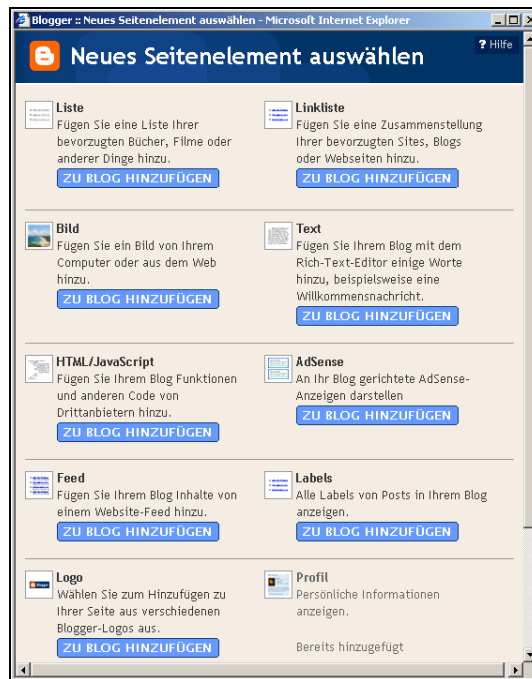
Blogger :: Neues Seitenelement auswählen - Microsoft Internet Explorer

Neues Seitenelement auswählen

? Hilfe

Liste
Fügen Sie eine Liste Ihrer bevorzugten Bücher, Filme oder anderer Dinge hinzu.
ZU BLOG HINZUFÜGEN

Linkliste
Fügen Sie eine Zusammenstellung Ihrer bevorzugten Sites, Blogs oder Webseiten hinzu.
ZU BLOG HINZUFÜGEN

Bild
Fügen Sie ein Bild von Ihrem Computer oder aus dem Web hinzu.
ZU BLOG HINZUFÜGEN

Text
Fügen Sie Ihrem Blog mit dem Rich-Text-Editor einige Worte hinzu, beispielsweise eine Willkommensnachricht.
ZU BLOG HINZUFÜGEN

HTML/JavaScript
Fügen Sie Ihrem Blog Funktionen und anderen Code von Drittanbietern hinzu.
ZU BLOG HINZUFÜGEN

AdSense
An Ihr Blog gerichtete AdSense-Anzeigen darstellen
ZU BLOG HINZUFÜGEN

Feed
Fügen Sie Ihrem Blog Inhalte von einem Website-Feed hinzu.
ZU BLOG HINZUFÜGEN

Labels
Alle Labels von Posts in Ihrem Blog anzeigen.
ZU BLOG HINZUFÜGEN

Logo
Wählen Sie zum Hinzufügen zu Ihrer Seite aus verschiedenen Blogger-Logos aus.
ZU BLOG HINZUFÜGEN

Profil
Persönliche Informationen anzeigen.

Bereits hinzugefügt